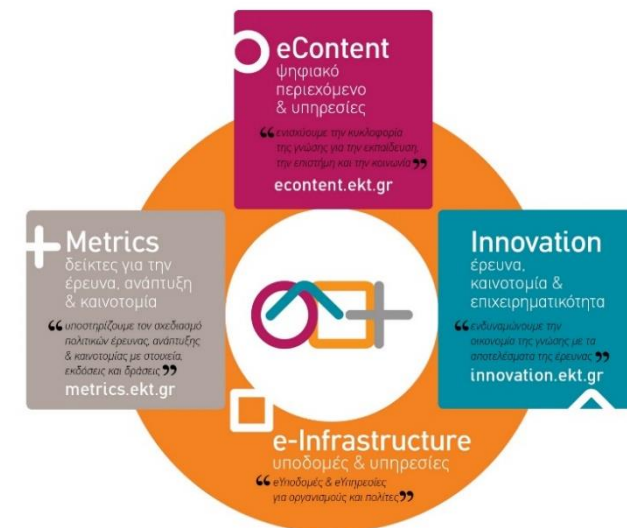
eContent
ψηφιακό περιεχόμενο & υπηρεσίες

❝ενισχύουμε την κυκλοφορία της γνώσης για την εκπαίδευση, την επιστήμη και την κοινωνία❞

econtent.ekt.gr

Metrics
δείκτες για την έρευνα, ανάπτυξη & καινοτομία

❝υποστηρίζουμε τον σχεδιασμό πολιτικών έρευνας, ανάπτυξης & καινοτομίας με στοιχεία, εκδόσεις και δράσεις❞

metrics.ekt.gr

Innovation
έρευνα, καινοτομία & επιχειρηματικότητα

❝ενδυναμώνουμε την οικονομία της γνώσης με τα αποτελέσματα της έρευνας❞

innovation.ekt.gr

e-Infrastructure
υποδομές & υπηρεσίες

❝eΥποδομές & eΥπηρεσίες για οργανισμούς και πολίτες❞